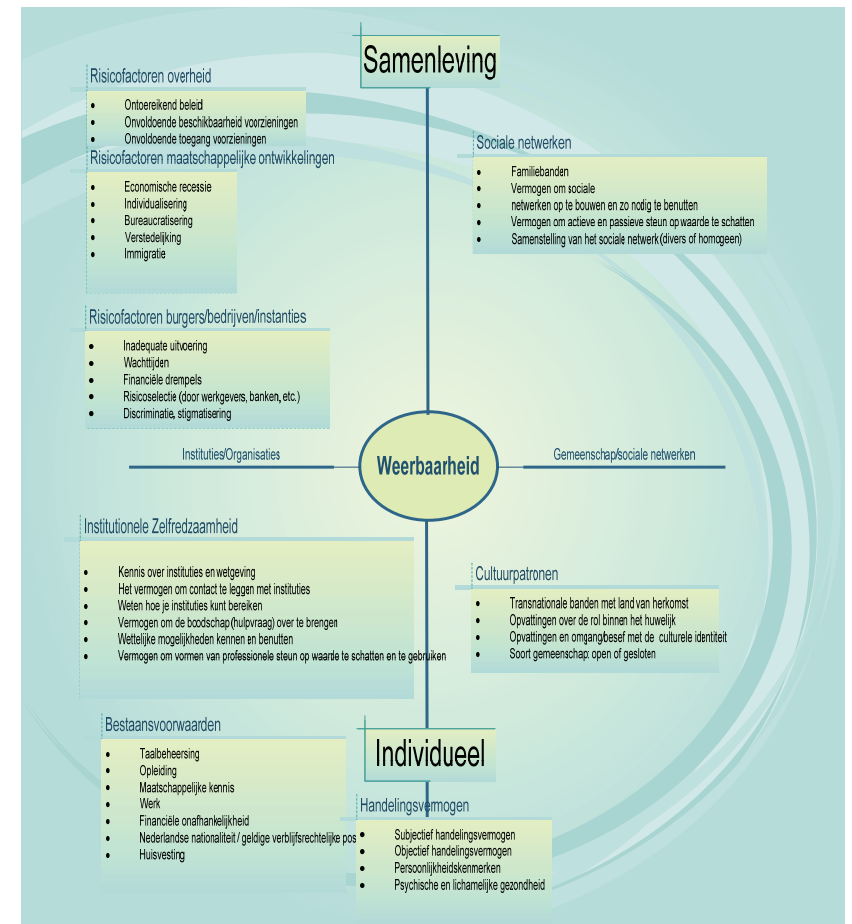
Samenleving

Risicofactoren overheid
- Ontoereikend beleid
- Onvoldoende beschikbaarheid voorzieningen
- Onvoldoende toegang voorzieningen

Risicofactoren maatschappelijke ontwikkelingen
- Economische recessie
- Individualisering
- Bureaucratisering
- Verstedelijking
- Immigratie

Sociale netwerken
- Familiebanden
- Vermogen om sociale
- netwerken op te bouwen en zo nodig te benutten
- Vermogen om actieve en passieve steun op waarde te schatten
- Samenstelling van het sociale netwerk (divers of homogeen)

Risicofactoren burgers/bedrijven/instanties
- Inadequate uitvoering
- Wachttijden
- Financiële drempels
- Risicoselectie (door werkgevers, banken, etc.)
- Discriminatie, stigmatisering

Instituties/Organisaties

Weerbaarheid

Gemeenschap/sociale netwerken

Institutionele Zelfredzaamheid
- Kennis over instituties en wetgeving
- Het vermogen om contact te leggen met instituties
- Weten hoe je instituties kunt bereiken
- Vermogen om de boodschap (hulpvraag) over te brengen
- Wettelijke mogelijkheden kennen en benutten
- Vermogen om vormen van professionele steun op waarde te schatten en te gebruiken

Cultuurpatronen
- Transnationale banden met land van herkomst
- Opvattingen over de rol binnen het huwelijk
- Opvattingen en omgangbesef met de culturele identiteit
- Soort gemeenschap: open of gesloten

Bestaansvoorwaarden
- Taalbeheersing
- Opleiding
- Maatschappelijke kennis
- Werk
- Financiële onafhankelijkheid
- Nederlandse nationaliteit / geldige verblijfsrechtelijke pos
- Huisvesting

Individueel

Handelingsvermogen
- Subjectief handelingsvermogen
- Objectief handelingsvermogen
- Persoonlijkheidskenmerken
- Psychische en lichamelijke gezondheid